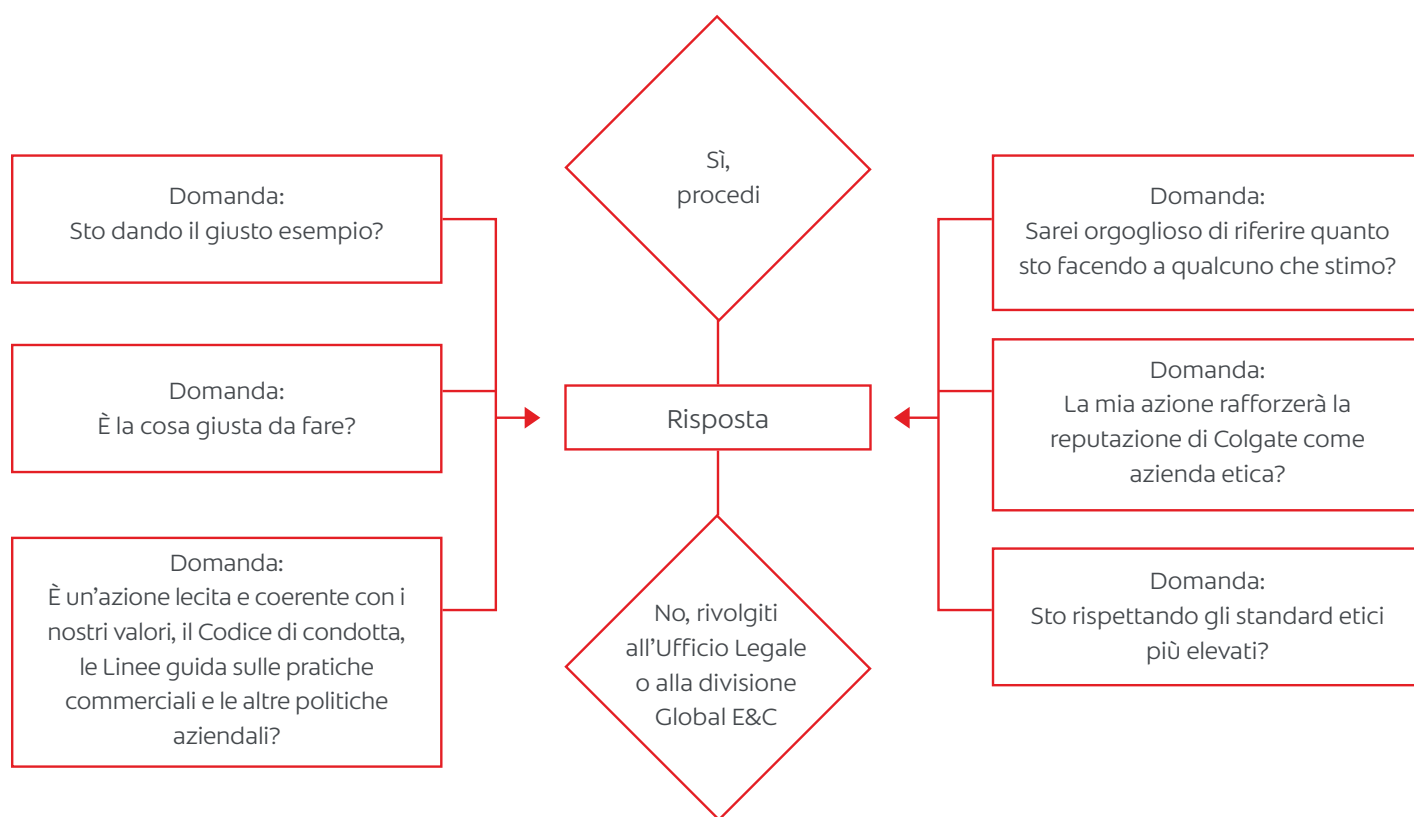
Domanda:
Sto dando il giusto esempio?

Domanda:
È la cosa giusta da fare?

Domanda:
È un'azione lecita e coerente con i nostri valori, il Codice di condotta, le Linee guida sulle pratiche commerciali e le altre politiche aziendali?

Sì, procedi

Risposta

No, rivolgiti all'Ufficio Legale o alla divisione Global E&C

Domanda:
Sarei orgoglioso di riferire quanto sto facendo a qualcuno che stimo?

Domanda:
La mia azione rafforzerà la reputazione di Colgate come azienda etica?

Domanda:
Sto rispettando gli standard etici più elevati?